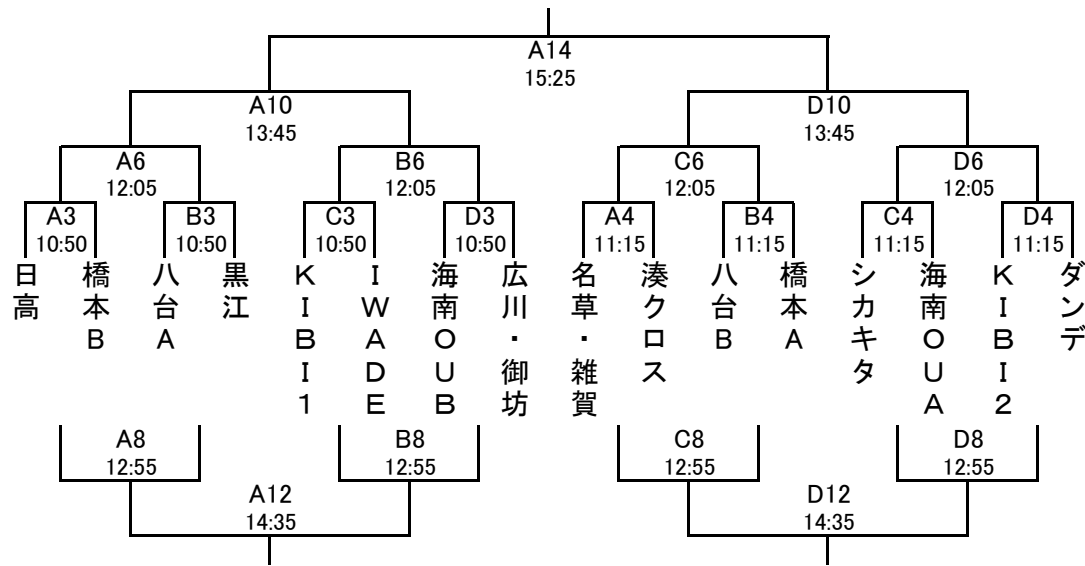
A14
15:25

A10
13:45

D10
13:45

A6
12:05

B6
12:05

C6
12:05

D6
12:05

A3
10:50

B3
10:50

C3
10:50

D3
10:50

A4
11:15

B4
11:15

C4
11:15

D4
11:15

日高

橋本B

八台A

黒江

KIBI1

IWADE

海南OUB

広川・御坊

名草・雑賀

湊クロス

八台B

橋本A

シカキタ

海南OUA

KIBI2

ダンデ

A8
12:55

B8
12:55

C8
12:55

D8
12:55

A12
14:35

D12
14:35